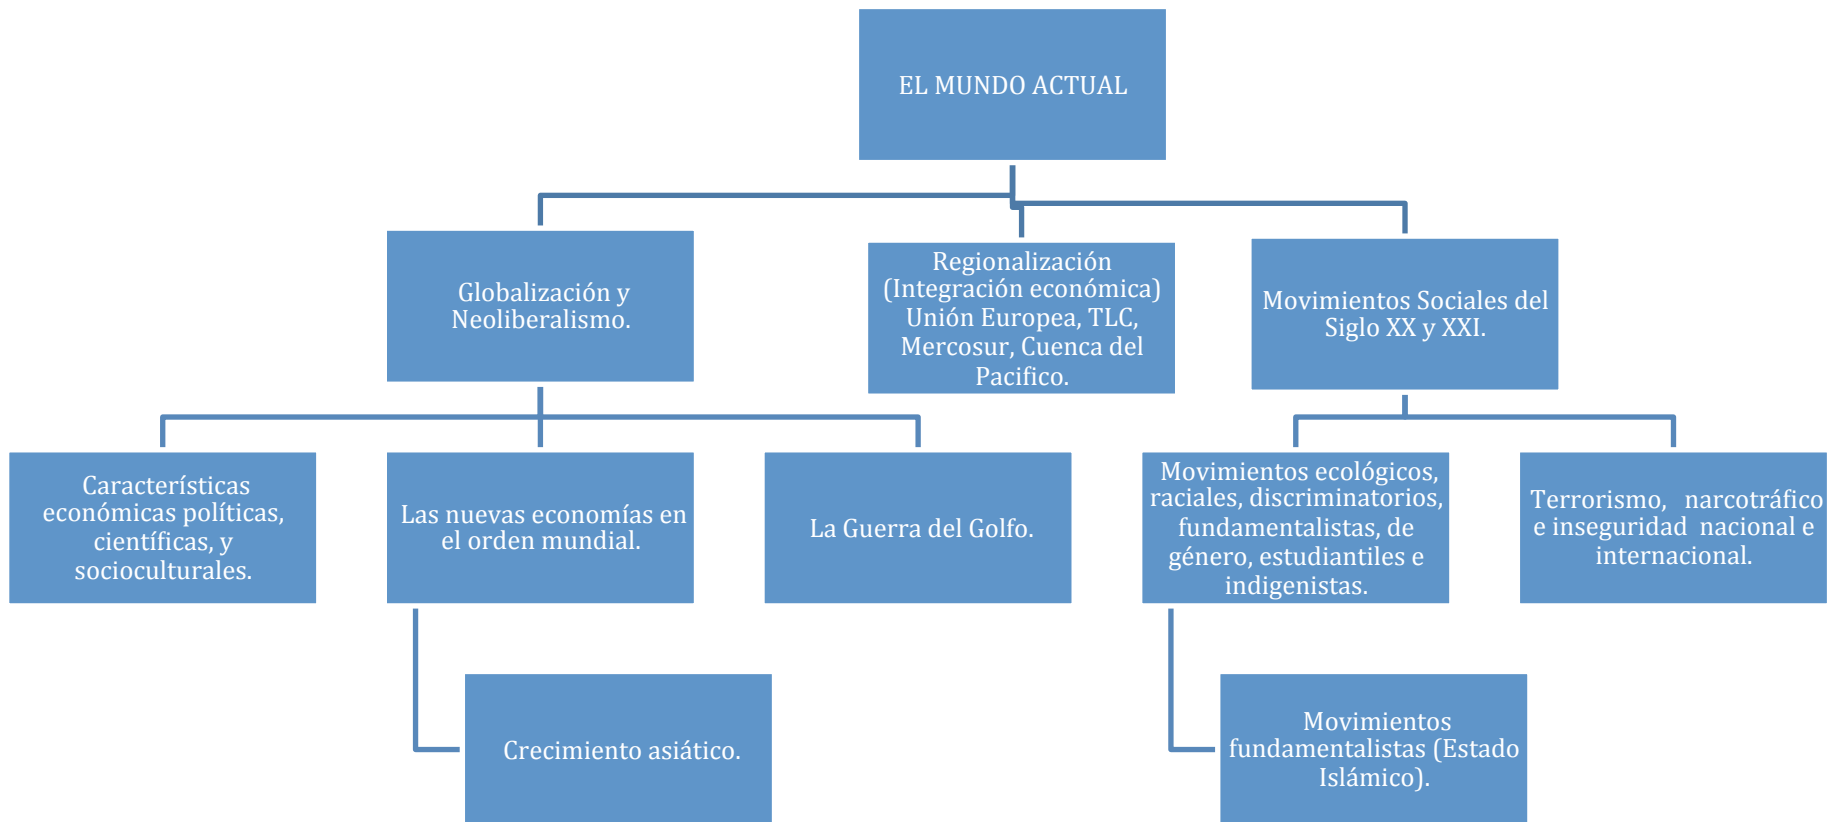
EL MUNDO ACTUAL

Globalización y Neoliberalismo.

Regionalización (Integración económica) Unión Europea, TLC, Mercosur, Cuenca del Pacifico.

Movimientos Sociales del Siglo XX y XXI.

Características económicas políticas, científicas, y socioculturales.

Las nuevas economías en el orden mundial.

La Guerra del Golfo.

Movimientos ecológicos, raciales, discriminatorios, fundamentalistas, de género, estudiantiles e indigenistas.

Terrorismo, narcotráfico e inseguridad nacional e internacional.

Crecimiento asiático.

Movimientos fundamentalistas (Estado Islámico).